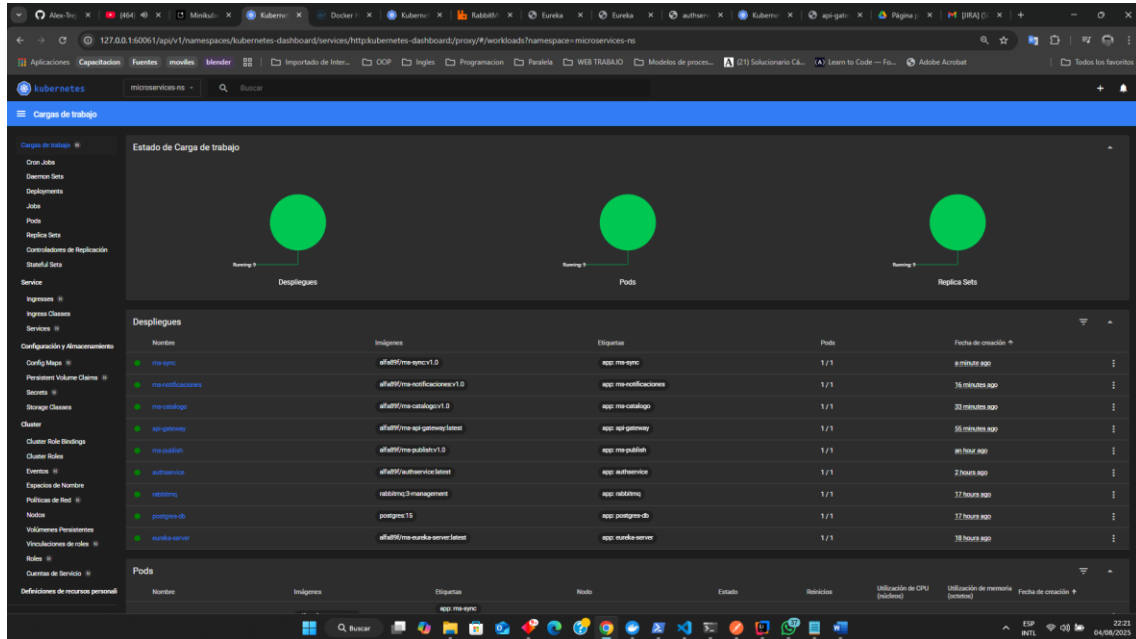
Alex-Tec | (464) | Minikub | Kubern | Docker | Kubern | RabbitM | Eureka | Eureka | authserv | Kubern | api-gate | Página | [JIRA]

127.0.0.1:60061/api/v1/namespaces/kubernetes-dashboard/services/http:kubernetes-dashboard:/proxy/#/workloads?namespace=microservices-ns

Aplicaciones Capacitacion Fuentes moviles blender | Importado de Inter... OOP Ingles Programacion Paralela WEB TRABAJO Modelos de proces... (21) Solucionario Cá... Learn to Code — Fo... Adobe Acrobat | Todos los favoritos

kubernetes microservices-ns Buscar

Cargas de trabajo

Cargas de trabajo
Cron Jobs
Daemon Sets
Deployments
Jobs
Pods
Replica Sets
Controladores de Replicación
Stateful Sets
Service
Ingresses
Ingress Classes
Services
Configuración y Almacenamiento
Config Maps
Persistent Volume Claims
Secrets
Storage Classes
Cluster
Cluster Role Bindings
Cluster Roles
Eventos
Espacios de Nombre
Políticas de Red
Nodos
Volúmenes Persistentes
Vinculaciones de roles
Roles
Cuentas de Servicio
Definiciones de recursos personal

Estado de Carga de trabajo

Running: 9
Despliegues

Running: 9
Pods

Running: 9
Replica Sets

Despliegues

| Nombre | Imágenes | Etiquetas | Pods | Fecha de creación |
|---|---|---|---|---|
| ms-sync | alfa89/ms-sync:v1.0 | app: ms-sync | 1/1 | a minute ago |
| ms-notificaciones | alfa89/ms-notificaciones:v1.0 | app: ms-notificaciones | 1/1 | 16 minutes ago |
| ms-catalogo | alfa89/ms-catalogo:v1.0 | app: ms-catalogo | 1/1 | 33 minutes ago |
| api-gateway | alfa89/ms-api-gateway:latest | app: api-gateway | 1/1 | 56 minutes ago |
| ms-publish | alfa89/ms-publish:v1.0 | app: ms-publish | 1/1 | an hour ago |
| authservice | alfa89/authservice:latest | app: authservice | 1/1 | 2 hours ago |
| rabbitmq | rabbitmq:3-management | app: rabbitmq | 1/1 | 17 hours ago |
| postgres-db | postgres:15 | app: postgres-db | 1/1 | 17 hours ago |
| eureka-server | alfa89/ms-eureka-server:latest | app: eureka-server | 1/1 | 18 hours ago |

Pods

| Nombre | Imágenes | Etiquetas | Nodo | Estado | Reinicios | Utilización de CPU (núcleos) | Utilización de memoria (octetos) | Fecha de creación |
|---|---|---|---|---|---|---|---|---|
| | | app: ms-sync | | | | | | |

Buscar
ESP INTL 22:21 04/08/2025